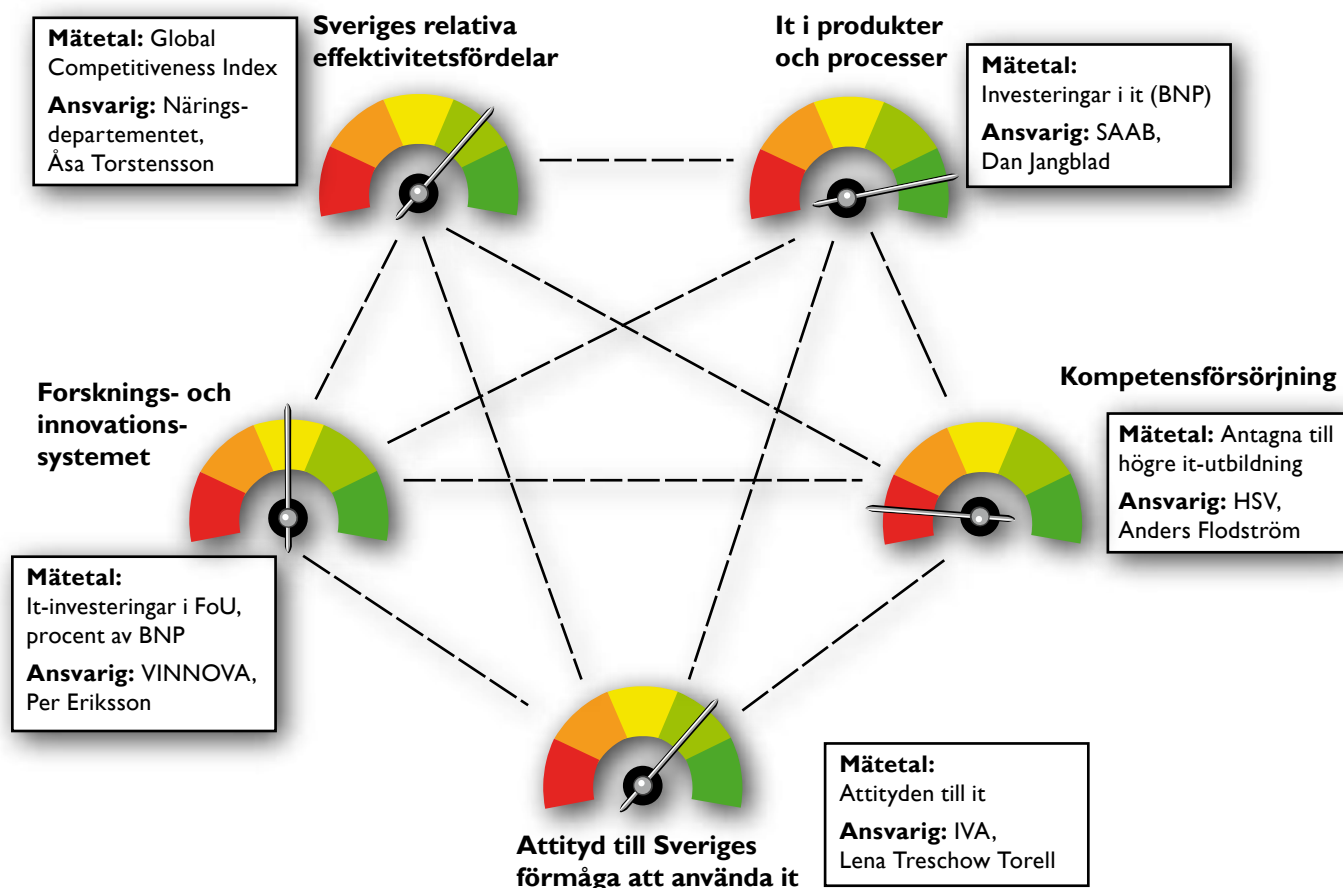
Mätetal: Global Competitiveness Index

Ansvarig: Näringsdepartementet, Åsa Torstensson

Sveriges relativa effektivitetsfördelar

It i produkter och processer

Mätetal: Investeringar i it (BNP)

Ansvarig: SAAB, Dan Jangblad

Forsknings- och innovationssystemet

Kompetensförsörjning

Mätetal: Antagna till högre it-utbildning

Ansvarig: HSV, Anders Flodström

Mätetal: It-investeringar i FoU, procent av BNP

Ansvarig: VINNOVA, Per Eriksson

Mätetal: Attityden till it

Ansvarig: IVA, Lena Treschow Torell

Attityd till Sveriges förmåga att använda it